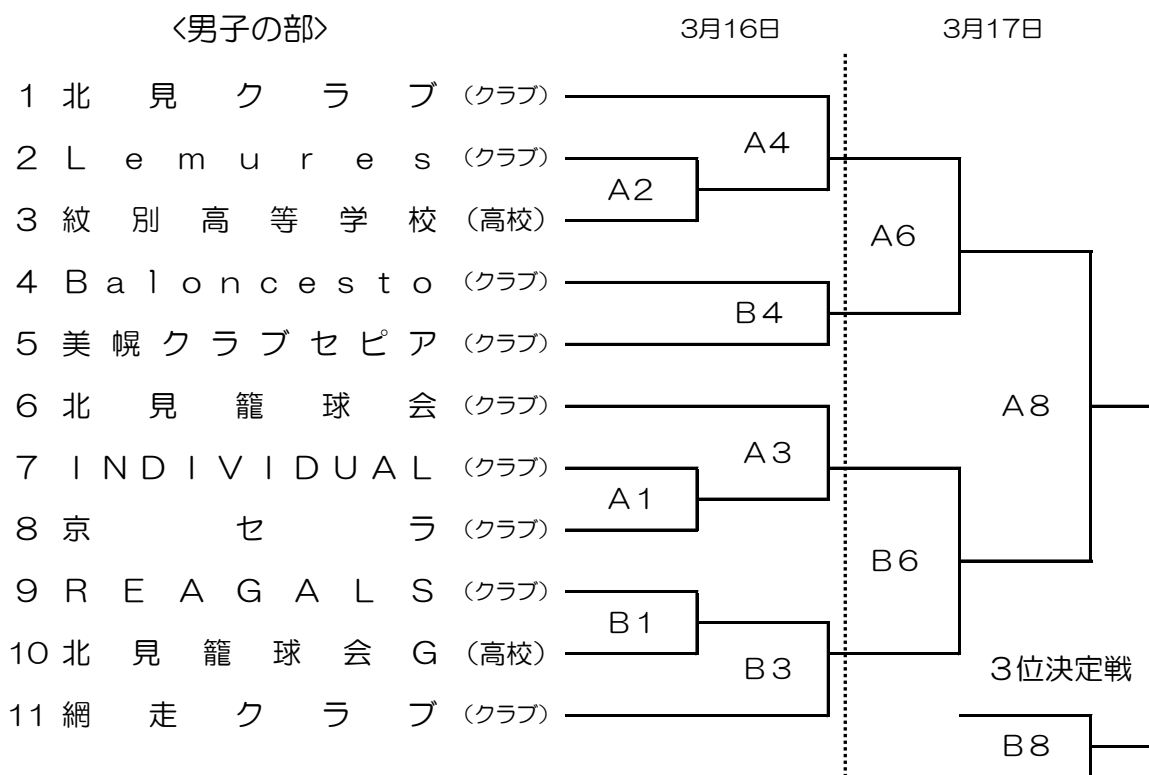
<男子の部>

3月16日

3月17日

1 北見クラブ (クラブ)
2 Lemures (クラブ)
3 紋別高等学校 (高校)
4 Baloncesto (クラブ)
5 美幌クラブセピア (クラブ)
6 北見籠球会 (クラブ)
7 INDIVIDUAL (クラブ)
8 京セラ (クラブ)
9 REAGALS (クラブ)
10 北見籠球会G (高校)
11 網走クラブ (クラブ)

A4
A2
A6
B4
A8
A3
A1
B6
B1
B3
3位決定戦
B8